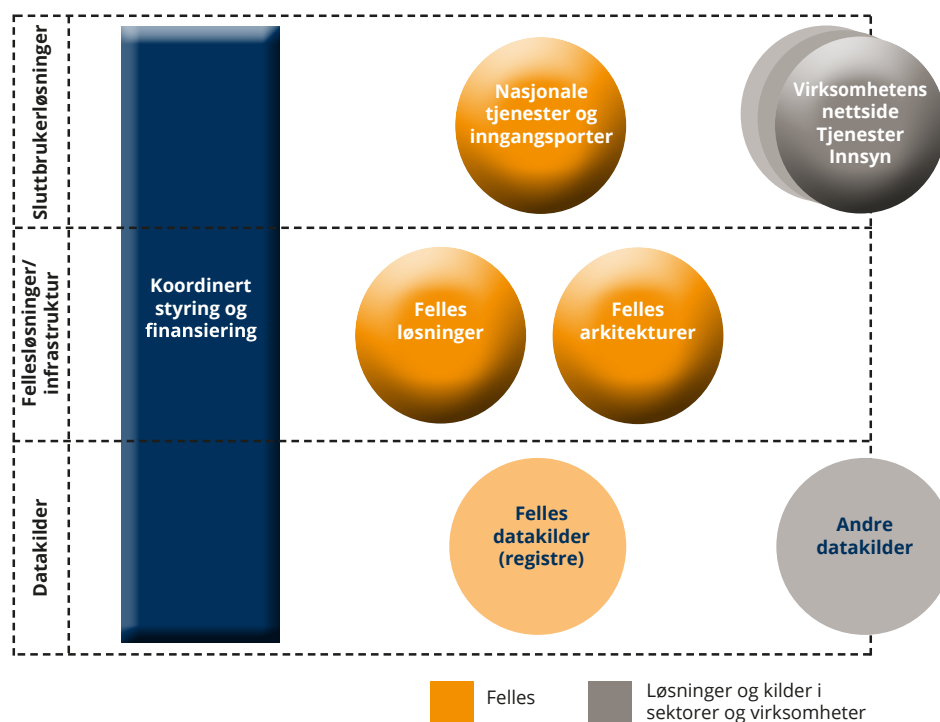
Sluttbrukerløsninger

Fellesløsninger/ infrastruktur

Datakilder

Koordinert styring og finansiering

Nasjonale tjenester og inngangsporter

Virksomhetens nettside Tjenester Innsyn

Felles løsninger

Felles arkitekturer

Felles datakilder (registre)

Andre datakilder

Felles

Løsninger og kilder i sektorer og virksomheter